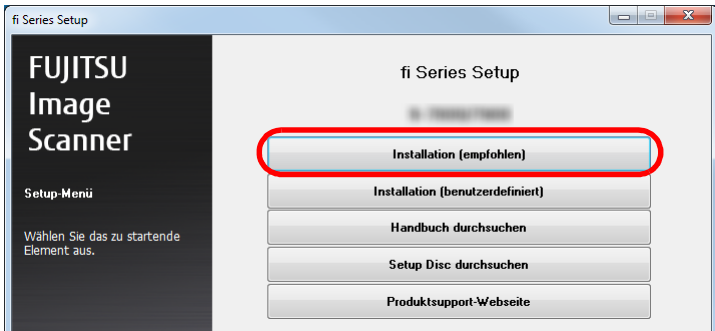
fi Series Setup

FUJITSU Image Scanner

Setup-Menü

Wählen Sie das zu startende Element aus.

fi Series Setup

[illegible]

Installation (empfohlen)

Installation (benutzerdefiniert)

Handbuch durchsuchen

Setup Disc durchsuchen

Produktsupport-Webseite